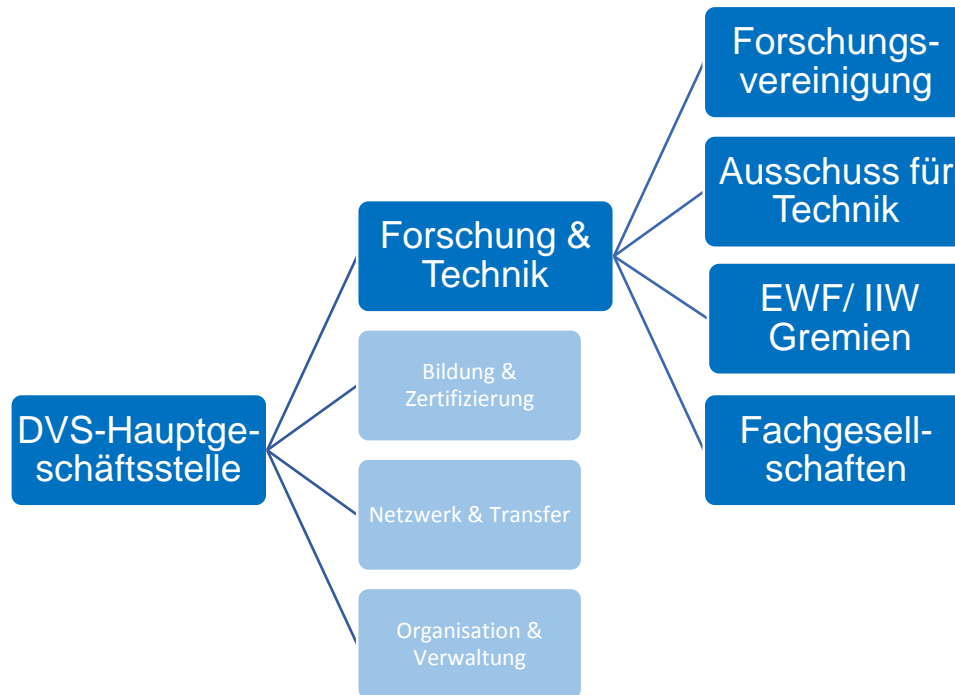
DVS-Hauptgeschäftsstelle

Forschung & Technik

Bildung & Zertifizierung

Netzwerk & Transfer

Organisation & Verwaltung

Forschungsvereinigung

Ausschuss für Technik

EWF/ IIW Gremien

Fachgesellschaften